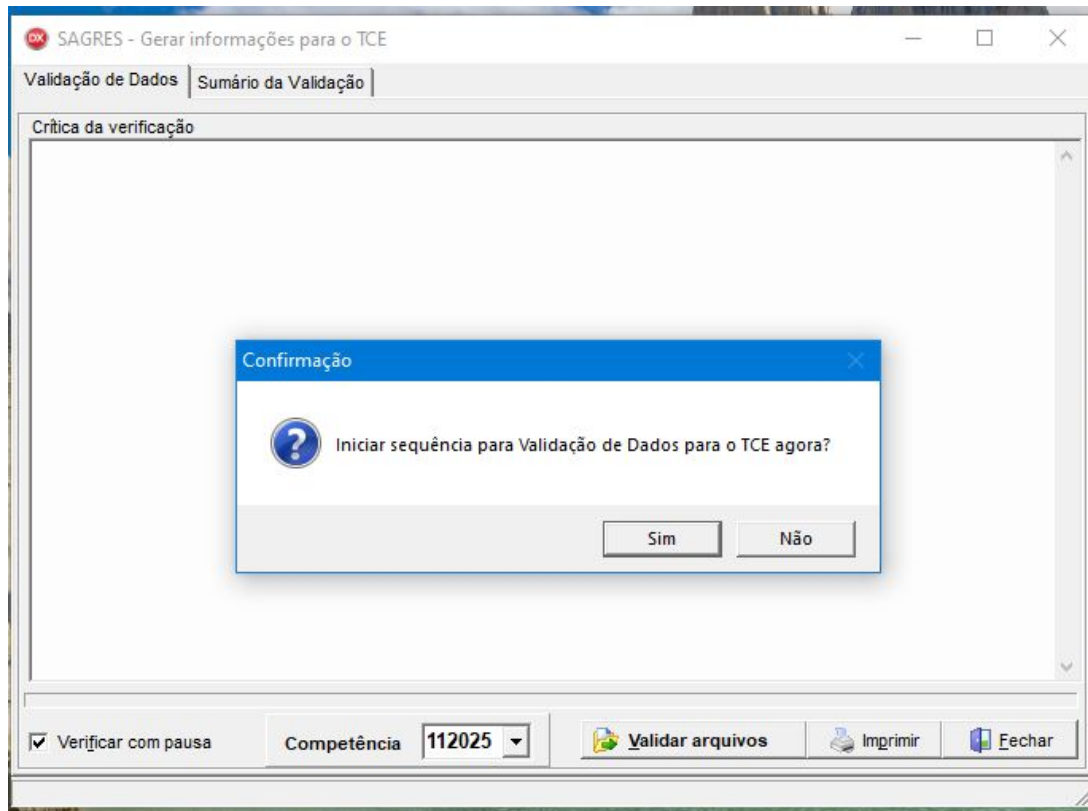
SAGRES - Gerar informações para o TCE

Validação de Dados
Sumário da Validação

Crítica da verificação

Confirmação

Iniciar sequência para Validação de Dados para o TCE agora?

Sim
Não

Verificar com pausa
Competência
112025
Validar arquivos
Imprimir
Fechar